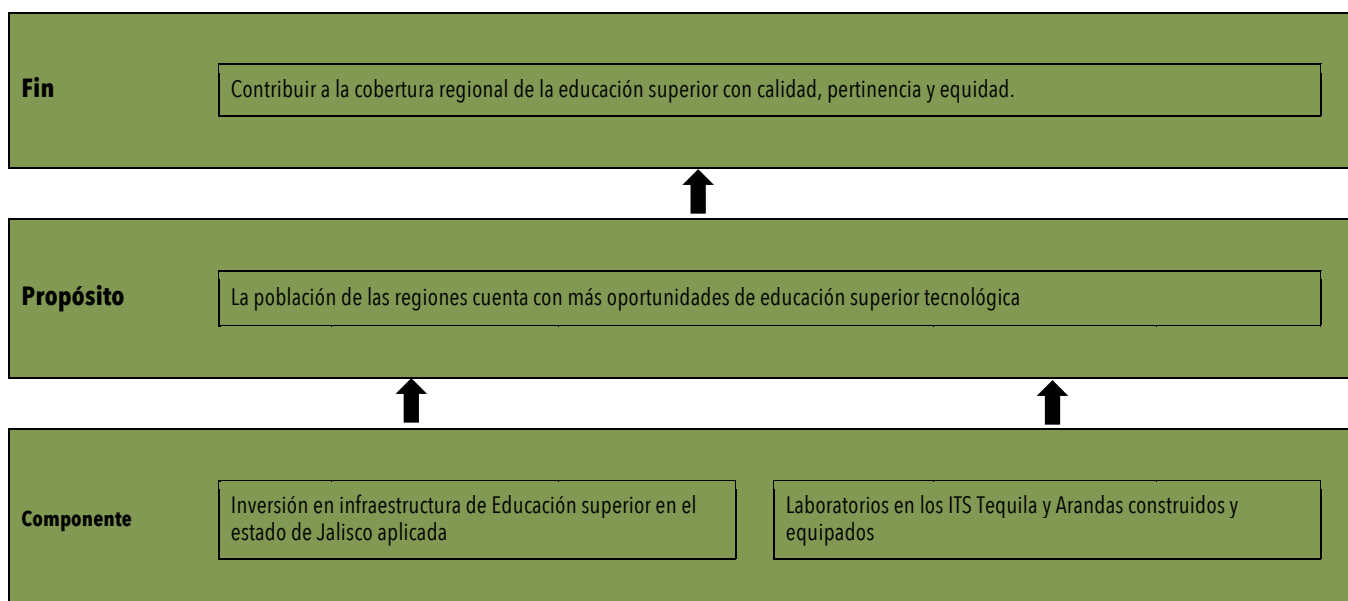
Fin

Contribuir a la cobertura regional de la educación superior con calidad, pertinencia y equidad.

Propósito

La población de las regiones cuenta con más oportunidades de educación superior tecnológica

Componente

Inversión en infraestructura de Educación superior en el estado de Jalisco aplicada

Laboratorios en los ITS Tequila y Arandas construidos y equipados